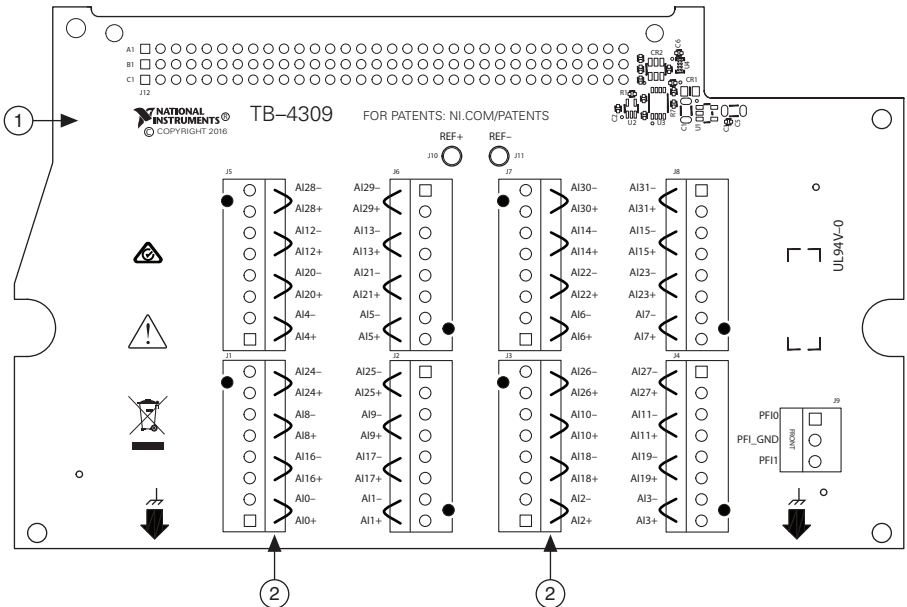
A1
B1
C1
J12

CR2
CR1
R1
U2
U3

1

NATIONAL INSTRUMENTS®
© COPYRIGHT 2016

TB–4309

FOR PATENTS: NI.COM/PATENTS

REF+
J10

REF–
J11

J5
AI28–
AI28+
AI12–
AI12+
AI20–
AI20+
AI4–
AI4+

J6
AI29–
AI29+
AI13–
AI13+
AI21–
AI21+
AI5–
AI5+

J7
AI30–
AI30+
AI14–
AI14+
AI22–
AI22+
AI6–
AI6+

J8
AI31–
AI31+
AI15–
AI15+
AI23–
AI23+
AI7–
AI7+

UL94V-0

J1
AI24–
AI24+
AI8–
AI8+
AI16–
AI16+
AI0–
AI0+

J2
AI25–
AI25+
AI9–
AI9+
AI17–
AI17+
AI1–
AI1+

J3
AI26–
AI26+
AI10–
AI10+
AI18–
AI18+
AI2–
AI2+

J4
AI27–
AI27+
AI11–
AI11+
AI19–
AI19+
AI3–
AI3+

J9
PFI0
PFI_GND
PFI1
FRONT

2

2